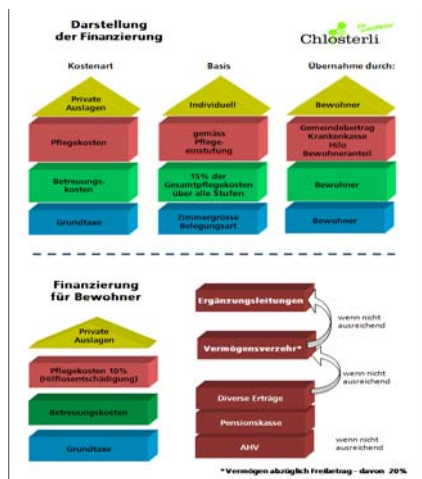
Darstellung der Finanzierung

Chlosterli

Kostenart

Basis

Übernahme durch:

Private Auslagen

Individuell

Bewohner

Pflegekosten

gemäss Pflegeeinstufung

Gemeindebetrag Krankenkasse Hilo Bewohneranteil

Betreuungskosten

15% der Gesamtpflegekosten über alle Stufen

Bewohner

Grundtaxe

Zimmergrösse Belegungsart

Bewohner

Finanzierung für Bewohner

Private Auslagen

Pflegekosten 10% (Hilflosentschädigung)

Betreuungskosten

Grundtaxe

Ergänzungsleitungen

wenn nicht ausreichend

Vermögensverzehr*

wenn nicht ausreichend

Diverse Erträge

Pensionskasse

AHV

wenn nicht ausreichend

* Vermögen abzüglich Freibetrag - davon 20%